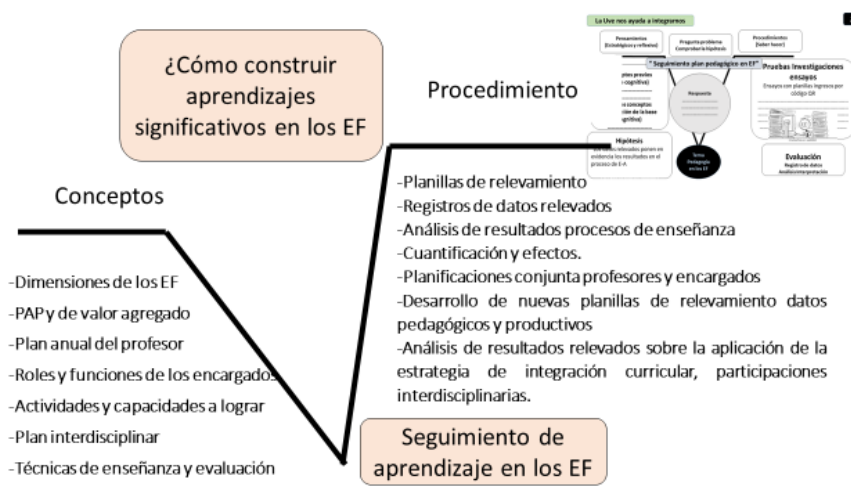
¿Cómo construir aprendizajes significativos en los EF

Procedimiento

La Uve nos ayuda a integrarnos

Pensamientos (Ecológicos y reflexivo)

Pregunta problema Comprobaría hipótesis

Procedimiento (Saber hacer)

" Seguimiento plan pedagógico en EF"

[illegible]ptos previos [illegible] cognitivo)

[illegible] conceptos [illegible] de la base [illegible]gnitiva)

Respuesta

Pruebas investigaciones ensayos

Ensayos con planillas ingresos por código QR

Hipótesis

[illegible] relevados ponen en evidencia los resultados en el proceso de E-A

Tema Pedagogía en los EF

Evaluación

Registro de datos Análisis interpretación

Conceptos

-Dimensiones de los EF
-PAP y de valor agregado
-Plan anual del profesor
-Roles y funciones de los encargados
-Actividades y capacidades a lograr
-Plan interdisciplinar
-Técnicas de enseñanza y evaluación

-Planillas de relevamiento
-Registros de datos relevados
-Análisis de resultados procesos de enseñanza
-Cuantificación y efectos.
-Planificaciones conjunta profesores y encargados
-Desarrollo de nuevas planillas de relevamiento datos pedagógicos y productivos
-Análisis de resultados relevados sobre la aplicación de la estrategia de integración curricular, participaciones interdisciplinarias.

Seguimiento de aprendizaje en los EF